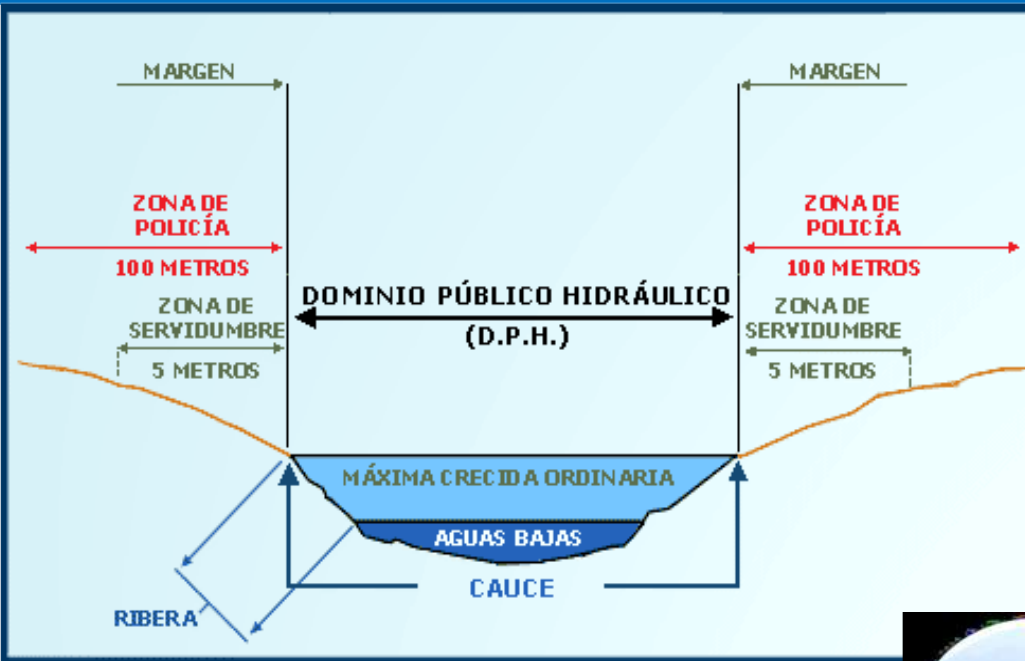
MARGEN

MARGEN

ZONA DE POLICÍA

100 METROS

ZONA DE POLICÍA

100 METROS

DOMINIO PÚBLICO HIDRÁULICO

(D.P.H.)

ZONA DE SERVIDUMBRE

5 METROS

ZONA DE SERVIDUMBRE

5 METROS

MÁXIMA CRECIDA ORDINARIA

AGUAS BAJAS

CAUCE

RIBERA